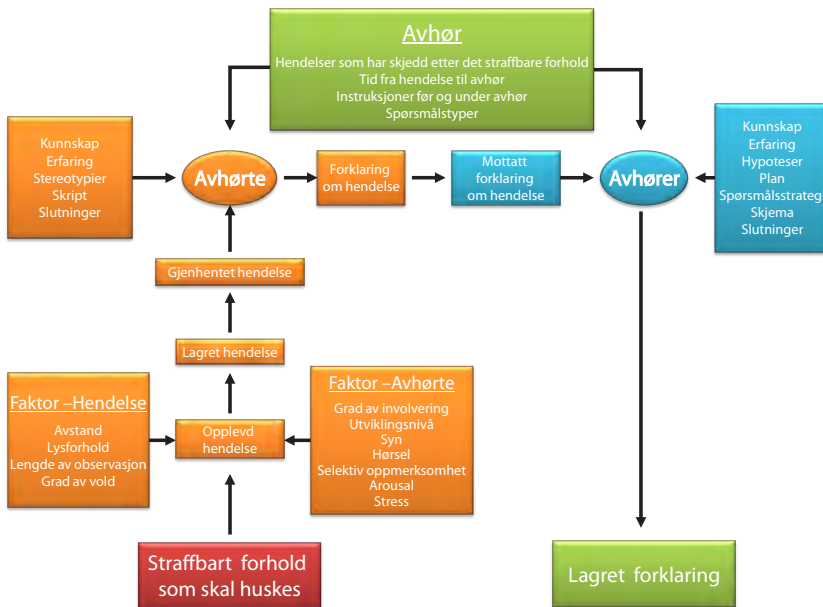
Avhør

Hendelser som har skjedd etter det straffbare forhold
Tid fra hendelse til avhør
Instruksjoner før og under avhør
Spørsmålstyper

Kunnskap
Erfaring
Stereotypier
Skript
Slutninger

Avhørte

Forklaring om hendelse

Mottatt forklaring om hendelse

Avhører

Kunnskap
Erfaring
Hypoteser
Plan
Spørsmålsstrateg
Skjema
Slutninger

Gjenhentet hendelse

Lagret hendelse

Faktor –Hendelse
Avstand
Lysforhold
Lengde av observasjon
Grad av vold

Opplevd hendelse

Faktor –Avhørte
Grad av involvering
Utviklingsnivå
Syn
Hørsel
Selektiv oppmerksomhet
Arousal
Stress

Straffbart forhold som skal huskes

Lagret forklaring